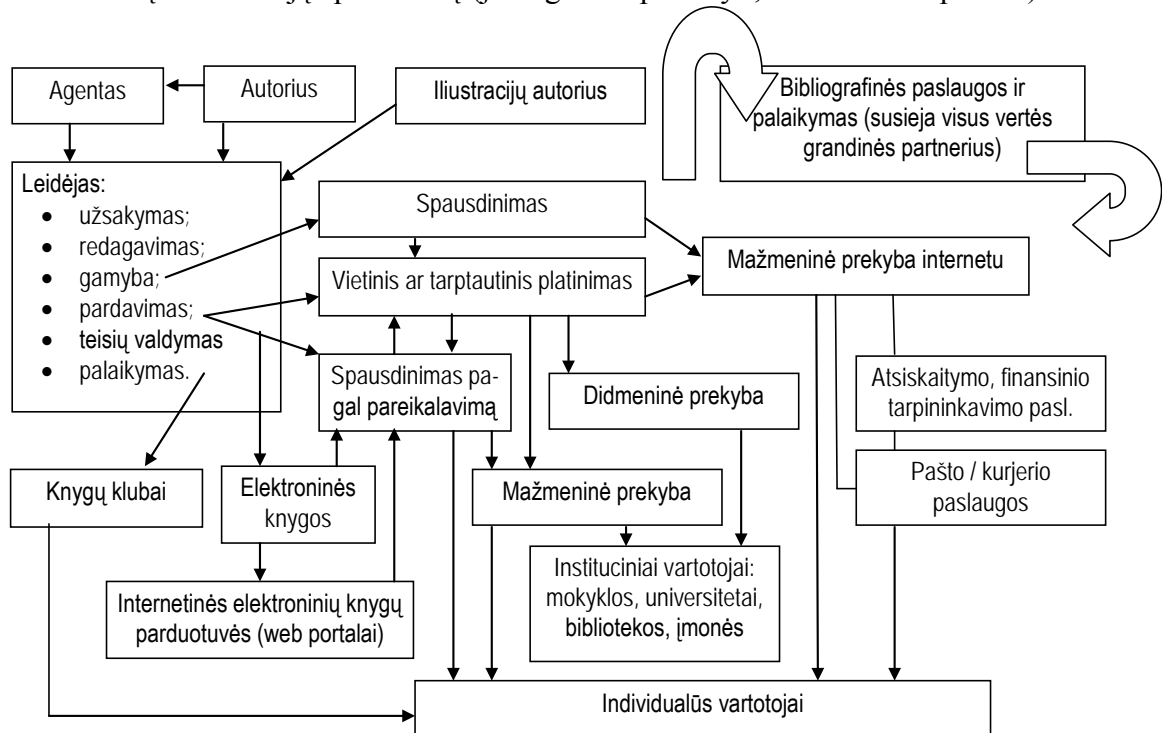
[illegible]

Agentas

Autorius

Iliustracijų autorius

Bibliografinės paslaugos ir palaikymas (susieja visus vertės grandinės partnerius)

Leidėjas:
- užsakymas;
- redagavimas;
- gamyba;
- pardavimas;
- teisių valdymas
- palaikymas.

Spausdinimas

Mažmeninė prekyba internetu

Vietinis ar tarptautinis platinimas

Spausdinimas pagal pareikalavimą

Didmeninė prekyba

Atsiskaitymo, finansinio tarpininkavimo pasl.

Knygų klubai

Elektroninės knygos

Mažmeninė prekyba

Pašto / kurjerio paslaugos

Instituciniai vartotojai: mokyklos, universitetai, bibliotekos, įmonės

Internetinės elektroninių knygų parduotuvės (web portalai)

Individualūs vartotojai